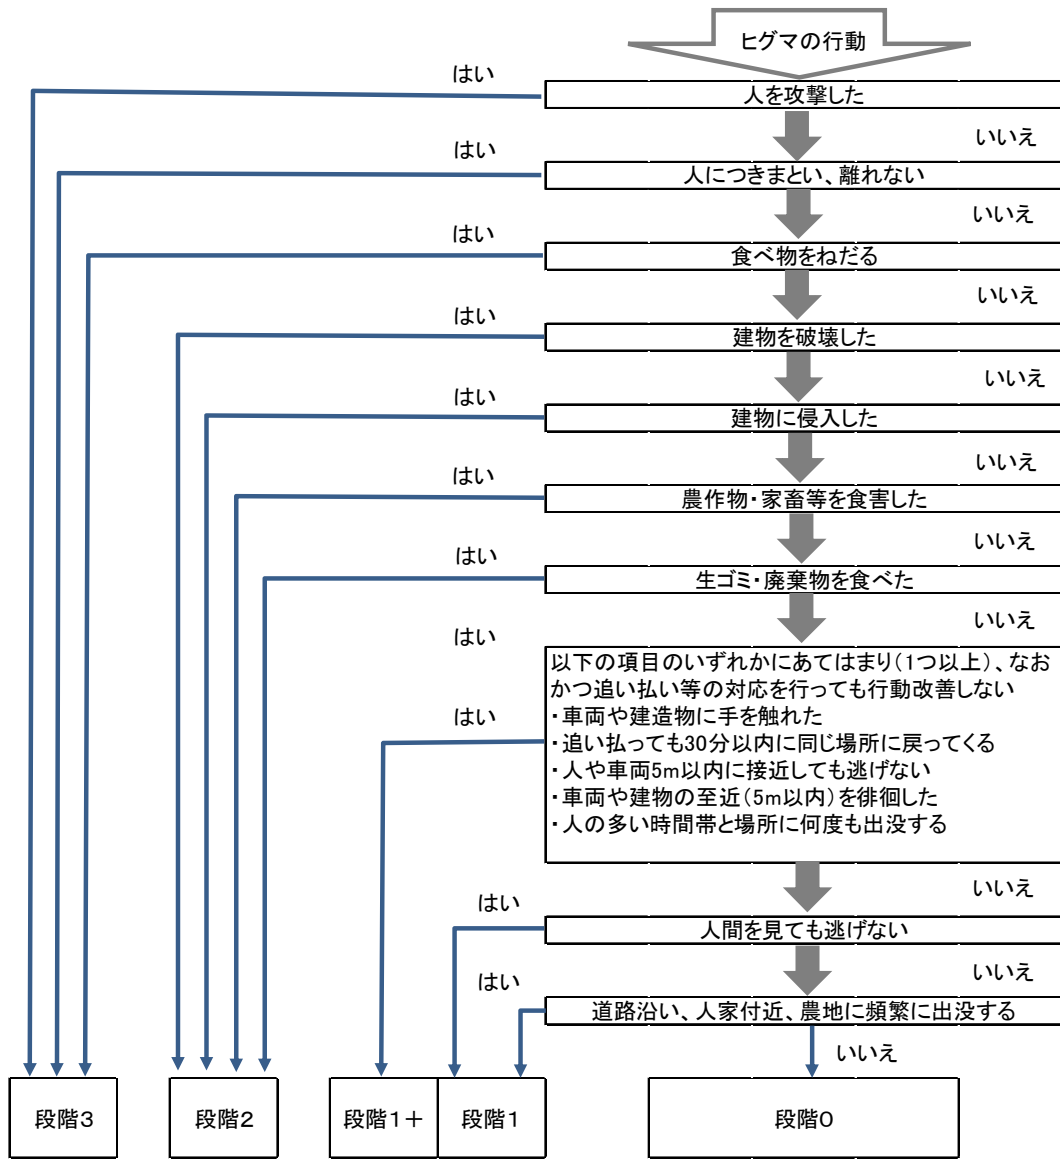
ヒグマの行動

はい
人を攻撃した
いいえ

はい
人につきまとい、離れない
いいえ

はい
食べ物をねだる
いいえ

はい
建物を破壊した
いいえ

はい
建物に侵入した
いいえ

はい
農作物・家畜等を食害した
いいえ

はい
生ゴミ・廃棄物を食べた
いいえ

はい

はい
以下の項目のいずれかにあてはまり（1つ以上）、なおかつ追い払い等の対応を行っても行動改善しない
・車両や建造物に手を触れた
・追い払っても30分以内に同じ場所に戻ってくる
・人や車両5m以内に接近しても逃げない
・車両や建物の至近（5m以内）を徘徊した
・人の多い時間帯と場所に何度も出没する
いいえ

はい
人間を見ても逃げない
いいえ

はい
道路沿い、人家付近、農地に頻繁に出没する
いいえ

段階3

段階2

段階1＋

段階1

段階0